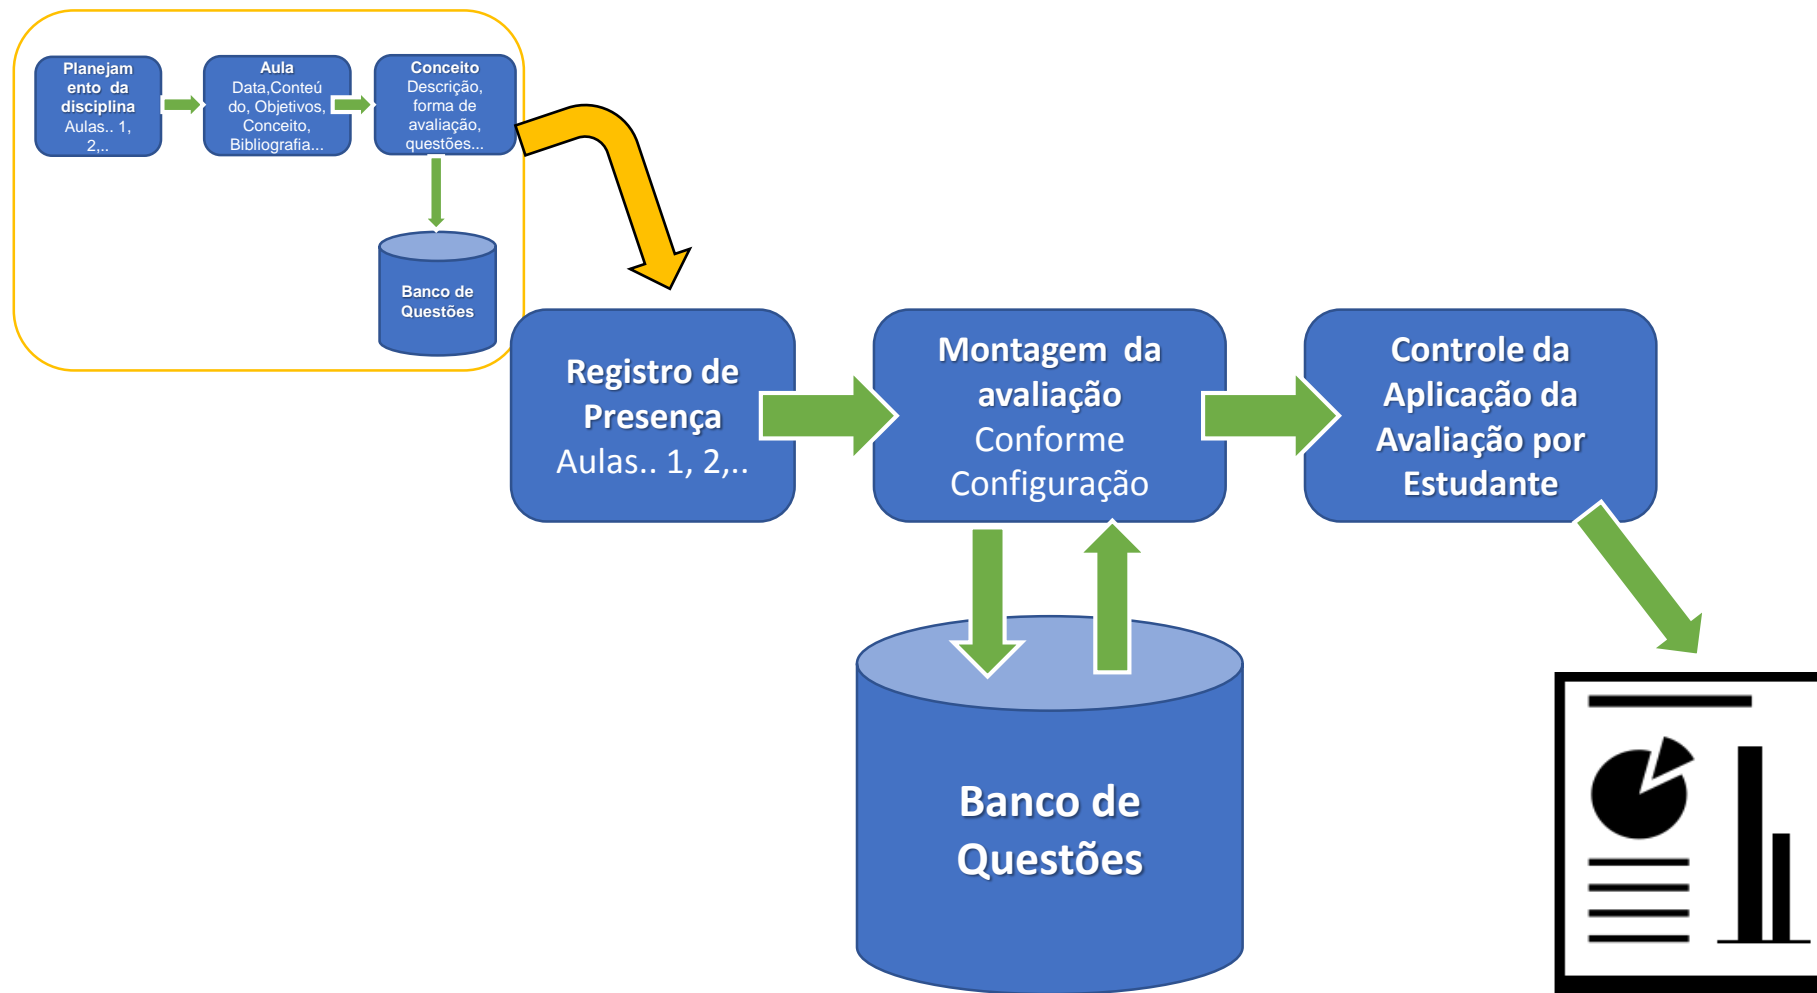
Planejamento da disciplina
Aulas.. 1, 2,..

Aula
Data,Conteúdo, Objetivos, Conceito, Bibliografia...

Conceito
Descrição, forma de avaliação, questões...

Banco de Questões

Registro de Presença
Aulas.. 1, 2,..

Montagem da avaliação
Conforme Configuração

Controle da Aplicação da Avaliação por Estudante

Banco de Questões